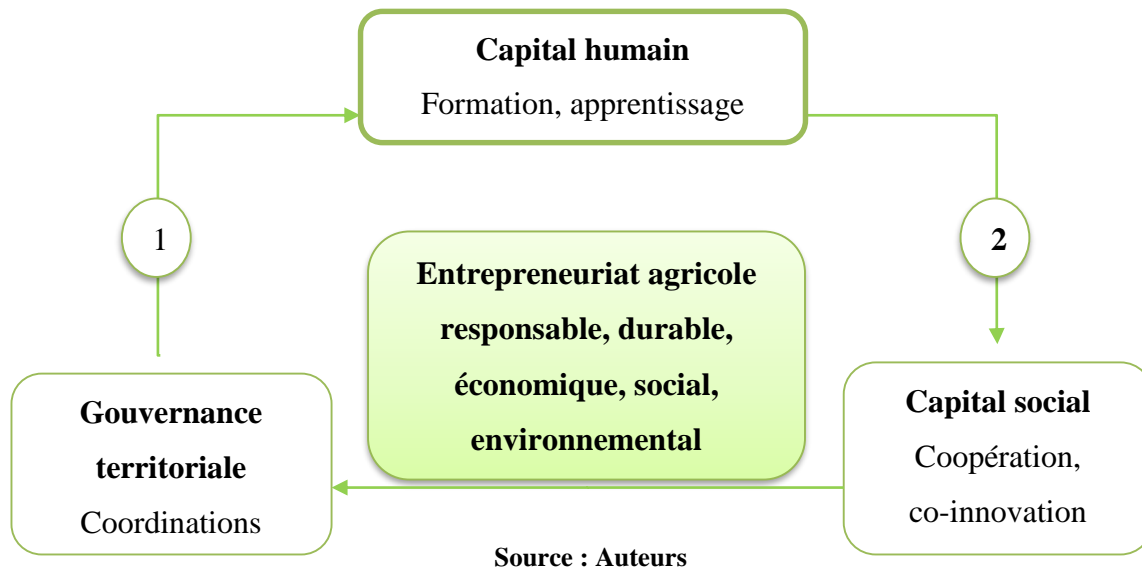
**Capital humain**
Formation, apprentissage

1

2

**Entrepreneuriat agricole responsable, durable, économique, social, environnemental**

**Gouvernance territoriale**
Coordinations

**Capital social**
Coopération, co-innovation

**Source : Auteurs**